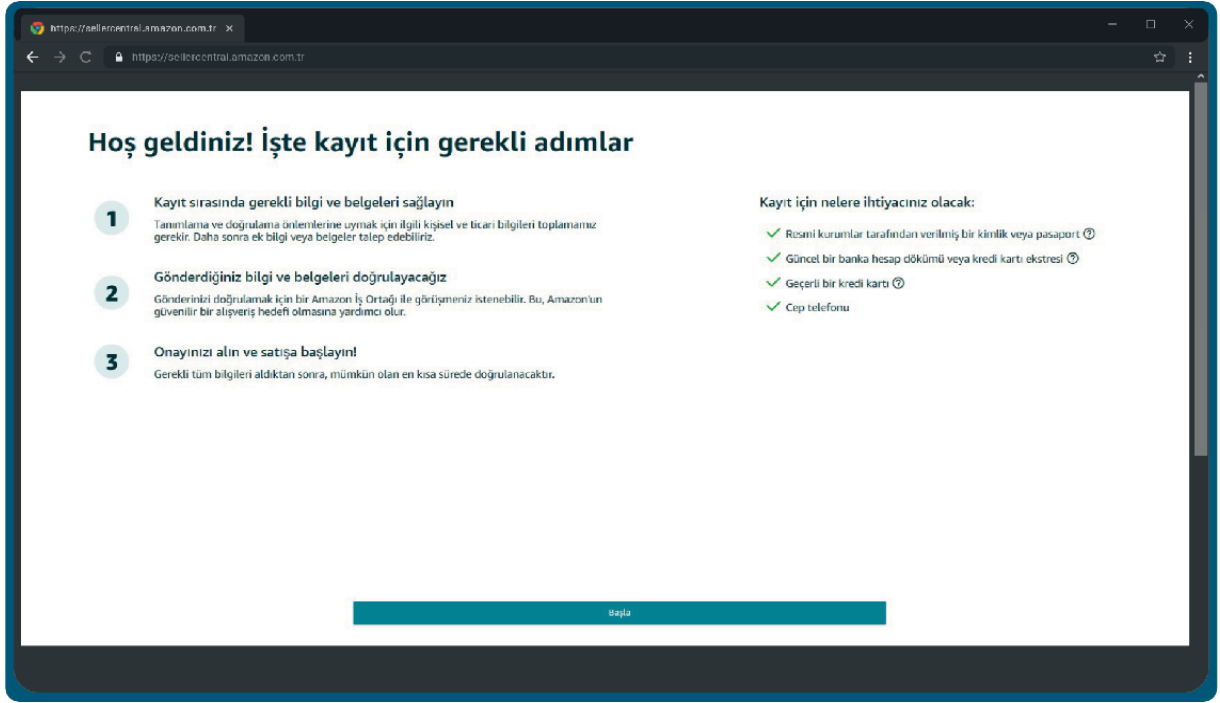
https://sellercentral.amazon.com.tr ×

https://sellercentral.amazon.com.tr

Hoş geldiniz! İşte kayıt için gerekli adımlar

1

Kayıt sırasında gerekli bilgi ve belgeleri sağlayın

Tanımlama ve doğrulama önlemlerine uymak için ilgili kişisel ve ticari bilgileri toplamamız gerekir. Daha sonra ek bilgi veya belgeler talep edebiliriz.

2

Gönderdiğiniz bilgi ve belgeleri doğrulayacağız

Gönderinizi doğrulamak için bir Amazon İş Ortağı ile görüşmeniz istenebilir. Bu, Amazon'un güvenilir bir alışveriş hedefi olmasına yardımcı olur.

3

Onayınızı alın ve satışa başlayın!

Gerekli tüm bilgileri aldıktan sonra, mümkün olan en kısa sürede doğrulanacaktır.

Kayıt için nelere ihtiyacınız olacak:

Resmi kurumlar tarafından verilmiş bir kimlik veya pasaport

Güncel bir banka hesap dökümü veya kredi kartı ekstresi

Geçerli bir kredi kartı

Cep telefonu

Başla